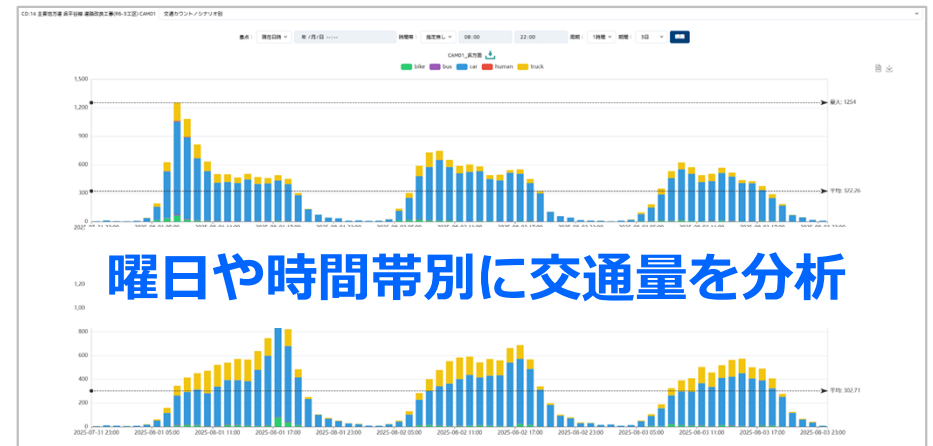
CD-14 主要地方道 長平谷線 道路改良工事(R6-3工区) CAM01 交通カウント／シナリオ別

基点 現在日時 年 /月/日 --:-- 時間帯 指定無し 08:00 22:00 周期 1時間 期間 3日 検索

CAM01_長方形

bike bus car human truck

1,500
1,200
900
600
300
0

最大: 1254
平均: 322.26

2025-07-31 23:00 2025-08-01 05:00 2025-08-01 11:00 2025-08-01 17:00 2025-08-01 23:00 2025-08-02 05:00 2025-08-02 11:00 2025-08-02 17:00 2025-08-02 23:00 2025-08-03 05:00 2025-08-03 11:00 2025-08-03 17:00 2025-08-03 23:00

曜日や時間帯別に交通量を分析

1,20
1,000
800
600
400
200
0

平均: 302.71

2025-07-31 23:00 2025-08-01 05:00 2025-08-01 11:00 2025-08-01 17:00 2025-08-01 23:00 2025-08-02 05:00 2025-08-02 11:00 2025-08-02 17:00 2025-08-02 23:00 2025-08-03 05:00 2025-08-03 11:00 2025-08-03 17:00 2025-08-03 23:00